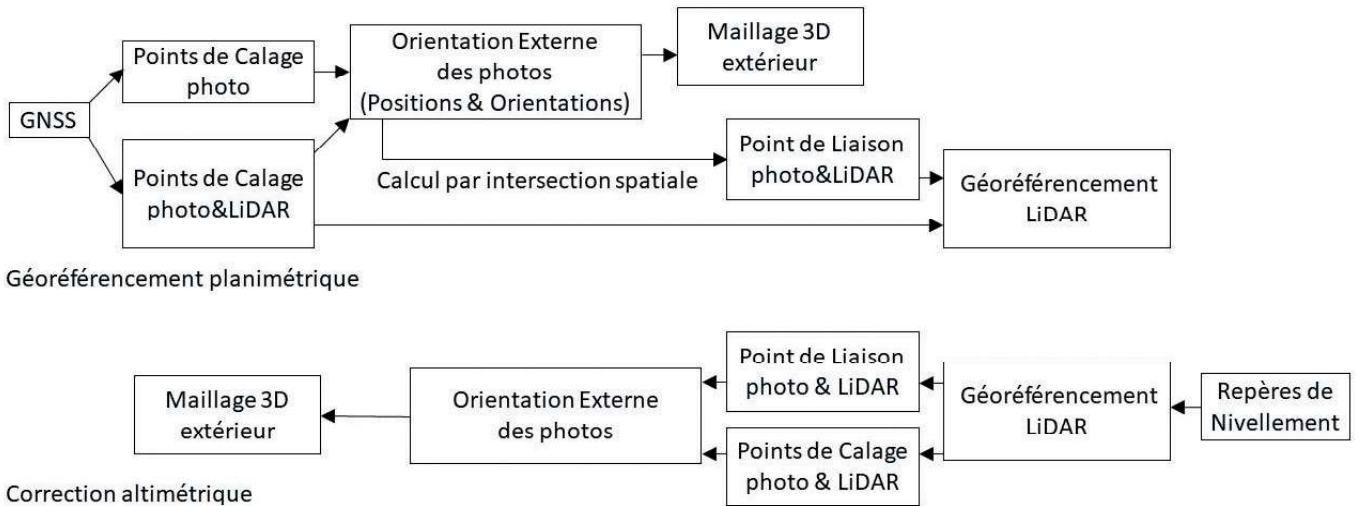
GNSS

Points de Calage photo

Points de Calage photo&LiDAR

Orientation Externe des photos (Positions & Orientations)

Maillage 3D extérieur

Calcul par intersection spatiale

Point de Liaison photo&LiDAR

Géoréférencement LiDAR

Géoréférencement planimétrique

Repères de Nivellement

Géoréférencement LiDAR

Point de Liaison photo & LiDAR

Points de Calage photo & LiDAR

Orientation Externe des photos

Maillage 3D extérieur

Correction altimétrique